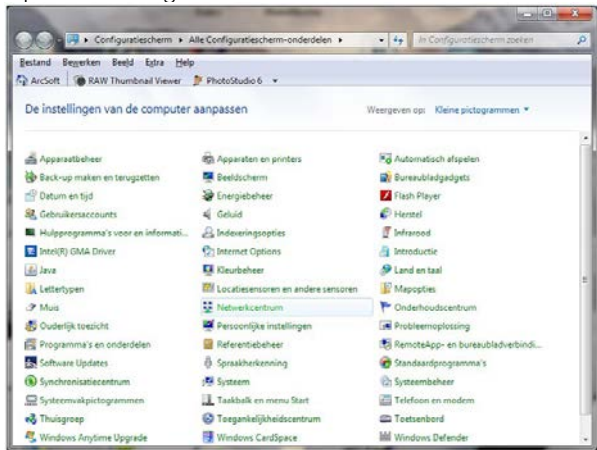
Configuratiescherm ▸ Alle Configuratiescherm-onderdelen ▸

In Configuratiescherm zoeken

Bestand Bewerken Beeld Extra Help

ArcSoft RAW Thumbnail Viewer PhotoStudio 6

De instellingen van de computer aanpassen

Weergeven op: Kleine pictogrammen ▾

Apparaatbeheer
Back-up maken en terugzetten
Datum en tijd
Gebruikersaccounts
Hulpprogramma's voor en informati...
Intel(R) GMA Driver
Java
Lettertypen
Muis
Ouderlijk toezicht
Programma's en onderdelen
Software Updates
Synchronisatiecentrum
Systeemvakpictogrammen
Thuisgroep
Windows Anytime Upgrade

Apparaten en printers
Beeldscherm
Energiebeheer
Geluid
Indexeringsopties
Internet Options
Kleurbeheer
Locatiesensoren en andere sensoren
Netwerkcentrum
Persoonlijke instellingen
Referentiebeheer
Spraakherkenning
Systeem
Taakbalk en menu Start
Toegankelijkheidscentrum
Windows CardSpace

Automatisch afspelen
Bureaubladgadgets
Flash Player
Herstel
Infrarood
Introductie
Land en taal
Mapopties
Onderhoudscentrum
Probleemoplossing
RemoteApp- en bureaubladverbindi...
Standaardprogramma's
Systeembeheer
Telefoon en modem
Toetsenbord
Windows Defender